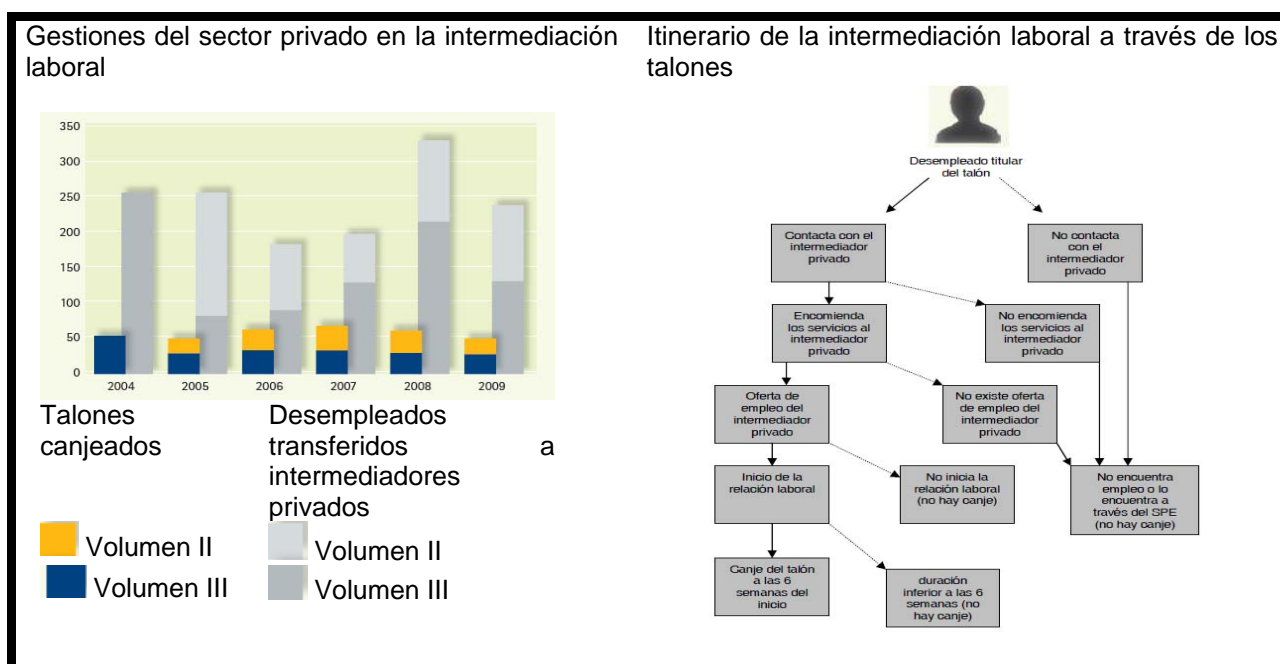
Gestiones del sector privado en la intermediación laboral

350
300
250
200
150
100
50
0
2004
2005
2006
2007
2008
2009

Talones canjeados

Desempleados transferidos a intermediadores privados

Volumen II
Volumen III

Volumen II
Volumen III

Itinerario de la intermediación laboral a través de los talones

Desempleado titular del talón

Contacta con el intermediador privado

No contacta con el intermediador privado

Encomienda los servicios al intermediador privado

No encomienda los servicios al intermediador privado

Oferta de empleo del intermediador privado

No existe oferta de empleo del intermediador privado

Inicio de la relación laboral

No inicia la relación laboral (no hay canje)

No encuentra empleo o lo encuentra a través del SPE (no hay canje)

Canje del talón a las 6 semanas del inicio

duración inferior a las 6 semanas (no hay canje)